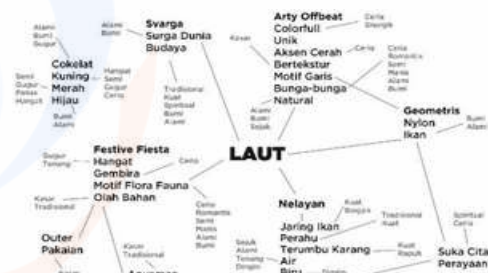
Alami
Bumi
Gugur

Alami
Bumi

Svarga
Surga Dunia
Budaya

Arty Offbeat
Colorfull
Unik
Aksen Cerah
Bertekstur
Motif Garis
Bunga-bunga
Natural

Ceria
Energik

Cokelat
Kuning
Merah
Hijau

Semi
Gugur
Panas
Hangat

Hangat
Semi
Gugur
Ceria

Bumi
Alami

Tradisional
Kuat
Spiritual
Bumi
Alami

Kasar

Ceria

Ceria
Romantis
Semi
Manis
Alami
Bumi

Alami
Bumi
Sejuk

Geometris
Nylon
Ikan

Bumi
Alami

Festive Fiesta
Hangat
Gembira
Motif Flora Fauna
Olah Bahan

Gugur
Tenang

Ceria

LAUT

Kasar
Tradisional

Ceria
Romantis
Semi
Manis
Alami
Bumi

Nelayan
Jaring Ikan
Perahu
Terumbu Karang
Air
Biru

Kuat
Berani

Tradisional
Kuat

Kuat
Tegas

Sejuk
Alami
Tenang
Dingin

Spiritual
Ceria

Outer
Pakaian

Kasar
Tradisional

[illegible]

Suka Cita
Perayaan